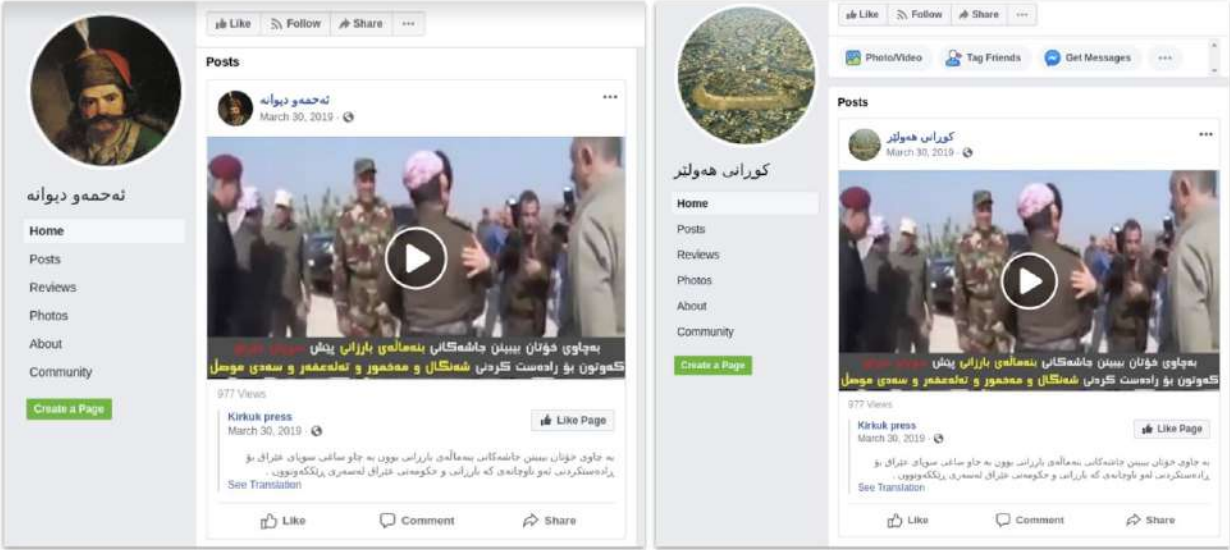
ئەحمەو دیوانە

Home
Posts
Reviews
Photos
About
Community
Create a Page

Like Follow Share ···

Posts

ئەحمەو دیوانە
March 30, 2019 ·

بەچاوی خۆتان ببینن جاشەکانی بنەماڵەی بارزانی پێش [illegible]
کەوتون بۆ رادەست کردنی شەنگال و مەخمور و تەلەعفەر و سەدی موصل

977 Views

Kirkuk press
March 30, 2019 ·
Like Page

بە چاوی خۆتان ببینن جاشەکانی بنەماڵەی بارزانی بوون بە چاو ساغی سوپای عێراق بۆ رادەستکردنی ئەو ناوچانەی کە بارزانی و حکومەتی عێراق لەسەری رێککەوتوون .
See Translation

Like Comment Share

کورانی هەولێر

Home
Posts
Reviews
Photos
About
Community
Create a Page

Like Follow Share ···

Photo/Video Tag Friends Get Messages ···

Posts

کورانی هەولێر
March 30, 2019 ·

بەچاوی خۆتان ببینن جاشەکانی بنەماڵەی بارزانی پێش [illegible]
کەوتون بۆ رادەست کردنی شەنگال و مەخمور و تەلەعفەر و سەدی موصل

977 Views

Kirkuk press
March 30, 2019 ·
Like Page

بە چاوی خۆتان ببینن جاشەکانی بنەماڵەی بارزانی بوون بە چاو ساغی سوپای عێراق بۆ رادەستکردنی ئەو ناوچانەی کە بارزانی و حکومەتی عێراق لەسەری رێککەوتوون .
See Translation

Like Comment Share